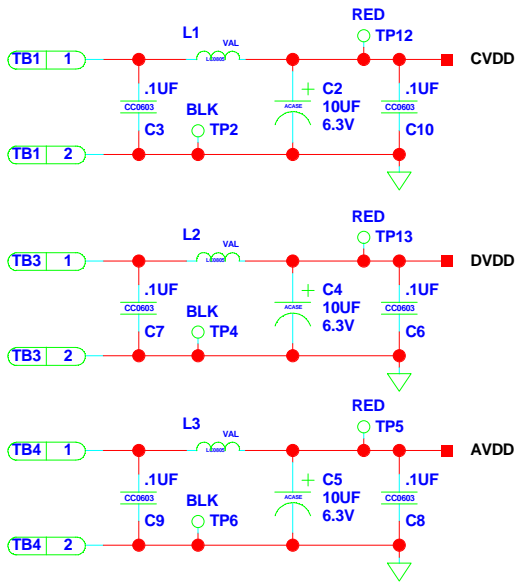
L1
VAL
LC0805
RED
TP12
TB1 1
CVDD
.1UF
CC0603
C3
BLK
TP2
+ C2
ACASE
10UF
6.3V
.1UF
CC0603
C10
TB1 2

L2
VAL
LC0805
RED
TP13
TB3 1
DVDD
.1UF
CC0603
C7
BLK
TP4
+ C4
ACASE
10UF
6.3V
.1UF
CC0603
C6
TB3 2

L3
VAL
LC0805
RED
TP5
TB4 1
AVDD
.1UF
CC0603
C9
BLK
TP6
+ C5
ACASE
10UF
6.3V
.1UF
CC0603
C8
TB4 2